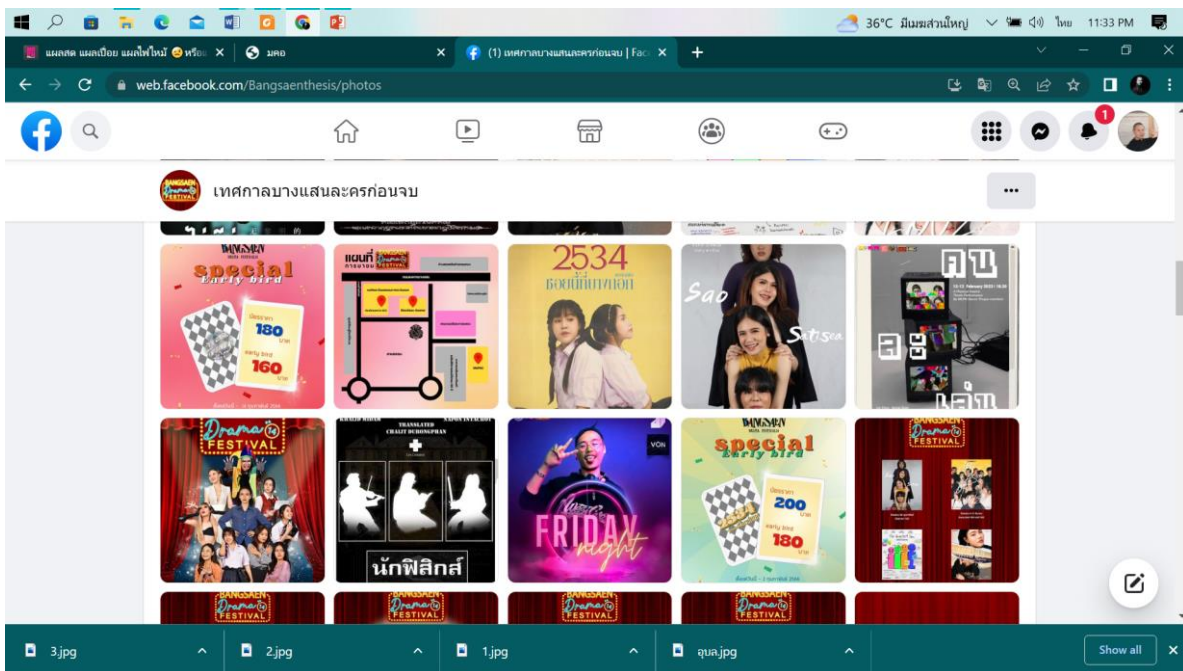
36°C มีเมฆส่วนใหญ่ ไทย 11:33 PM

แผลสด แผลเปื่อย แผลไฟไหม้ 😊หรือ ×
มคอ
(1) เทศกาลบางแสนละครก่อนจบ | Face ×
+

web.facebook.com/Bangsaenthesis/photos

1

เทศกาลบางแสนละครก่อนจบ
...

BANGSAEN
special
Early bird
ปัตรราคา 180 บาท
early bird 160 บาท

แผนที่

2534

Sao
Satisea

คน
ลง
เล่น

Drama
FESTIVAL

TRANSLATED
CHALIT DURONGPHAN
นักฟิสิกส์

FRIDAY
night

BANGSAEN
special
Early bird
ปัตรราคา 200 บาท
early bird 180 บาท

Drama
FESTIVAL

BANGSAEN
Drama
FESTIVAL

3.jpg
2.jpg
1.jpg
ลุนง.jpg
Show all